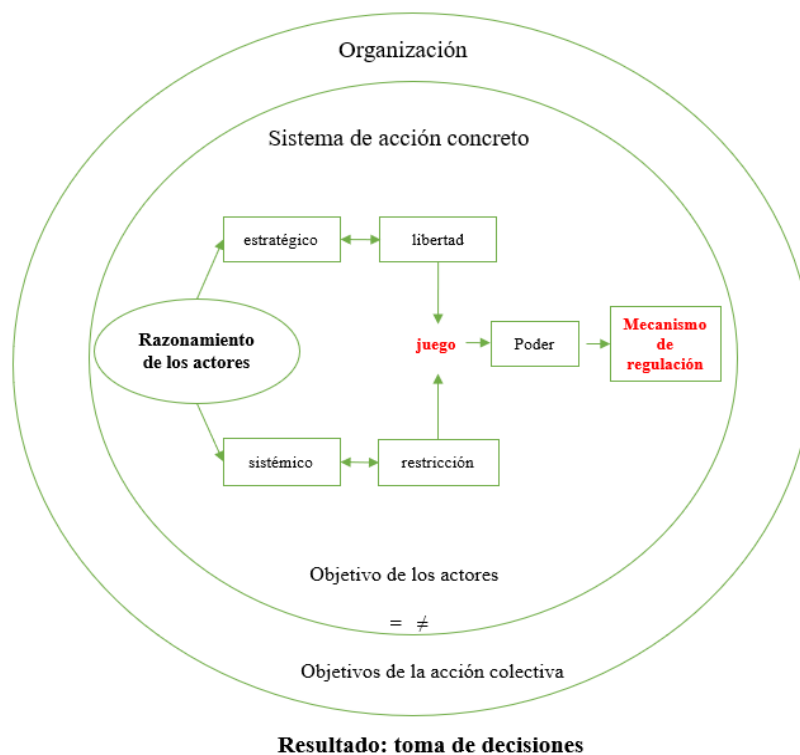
Organización

Sistema de acción concreto

estratégico

libertad

Razonamiento de los actores

juego

Poder

Mecanismo de regulación

sistémico

restricción

Objetivo de los actores

$= \neq$

Objetivos de la acción colectiva

Resultado: toma de decisiones